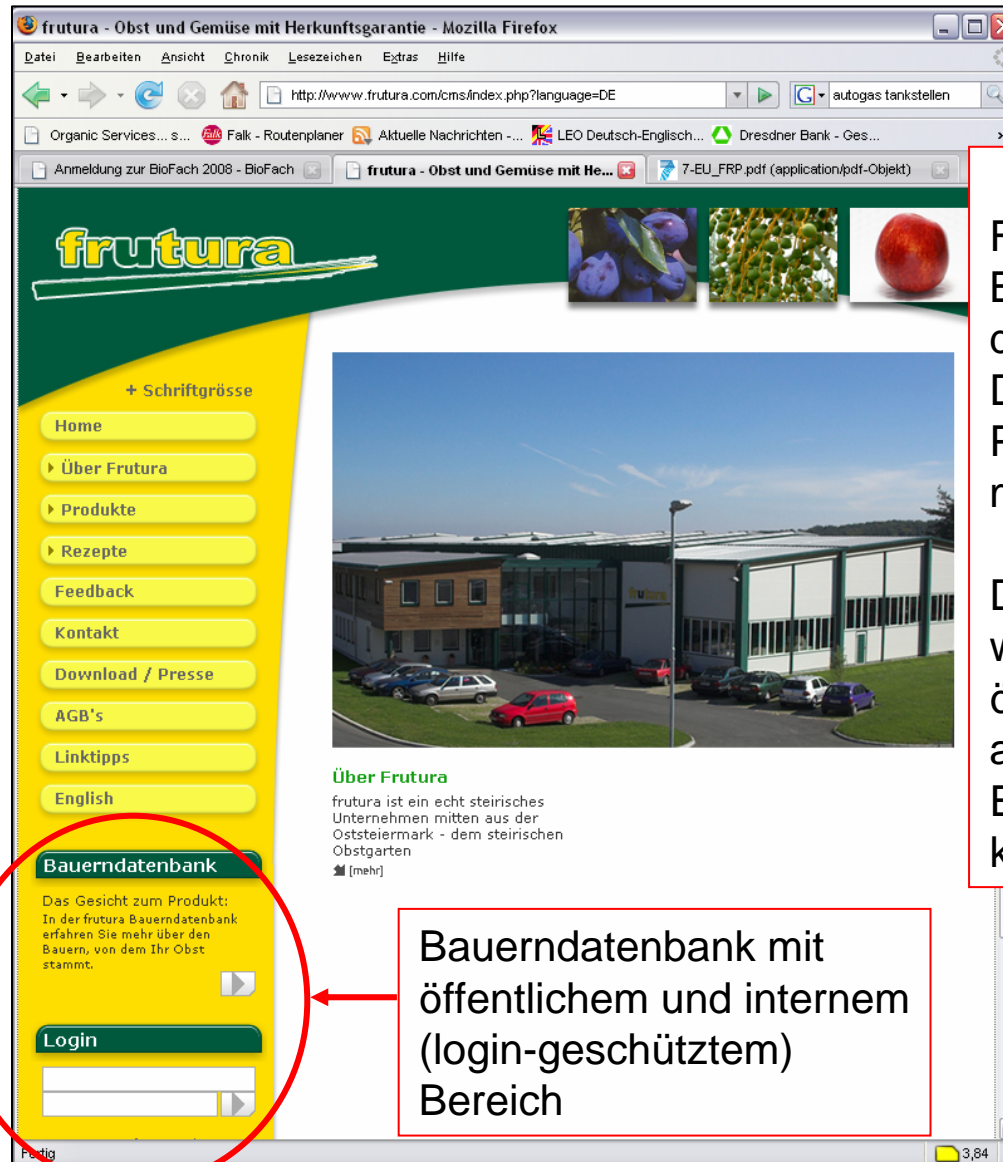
frutura - Obst und Gemüse mit Herkunftsgarantie - Mozilla Firefox

Datei Bearbeiten Ansicht Chronik Lesezeichen Extras Hilfe

http://www.frutura.com/cms/index.php?language=DE

autogas tankstellen

Organic Services... s... Falk - Routenplaner Aktuelle Nachrichten -... LEO Deutsch-Englisch... Dresdner Bank - Ges...

Anmeldung zur BioFach 2008 - BioFach | frutura - Obst und Gemüse mit He... | 7-EU_FRP.pdf (application/pdf-Objekt)

frutura

+ Schriftgrösse

Home

Über Frutura

Produkte

Rezepte

Feedback

Kontakt

Download / Presse

AGB's

Linktipps

English

Bauerndatenbank

Das Gesicht zum Produkt:
In der frutura Bauerndatenbank erfahren Sie mehr über den Bauern, von dem Ihr Obst stammt.

Login

Fertig

Über Frutura

frutura ist ein echt steirisches Unternehmen mitten aus der Oststeiermark - dem steirischen Obstgarten

[mehr]

F
E
d
D
F
n

D
w
ö
a
E
k

Bauerndatenbank mit öffentlichem und internem (login-geschütztem) Bereich

3,84